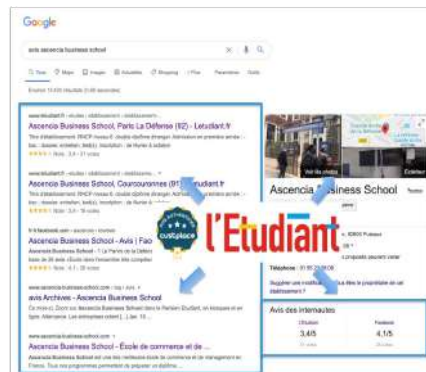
Google

avis ascencia business school

Tous Maps Images Actualités Shopping Plus Paramètres Outils

Environ 13 400 résultats

www.letudiant.fr › etudes › etablissement › etablissement...

Ascencia Business School, Paris La Défense (92) - Letudiant.fr

★★★★★ Note : 3,4 - 27 votes

www.letudiant.fr › etudes › etablissement › etablissement...

Ascencia Business School, Courbevoie (91) - L'Etudiant.fr

★★★★★ Note : 3,4 - 18 votes

fr-fr.facebook.com › ascencia › reviews

Ascencia Business School - Avis | Fac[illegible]

★★★★★ Note : 4,1 - 26 votes

www.ascencia-business-school.com › tag › avis

avis Archives - Ascencia Business School

www.ascencia-business-school.com

Ascencia Business School - École de commerce et de ...

Ascencia Business School

Voir les photos

Extérieur

Itinéraire

Téléphone : 01 85 73 09 08

Avis des internautes

L'Etudiant 3,4/5

Facebook 4,1/5

l'Etudiant

custplace